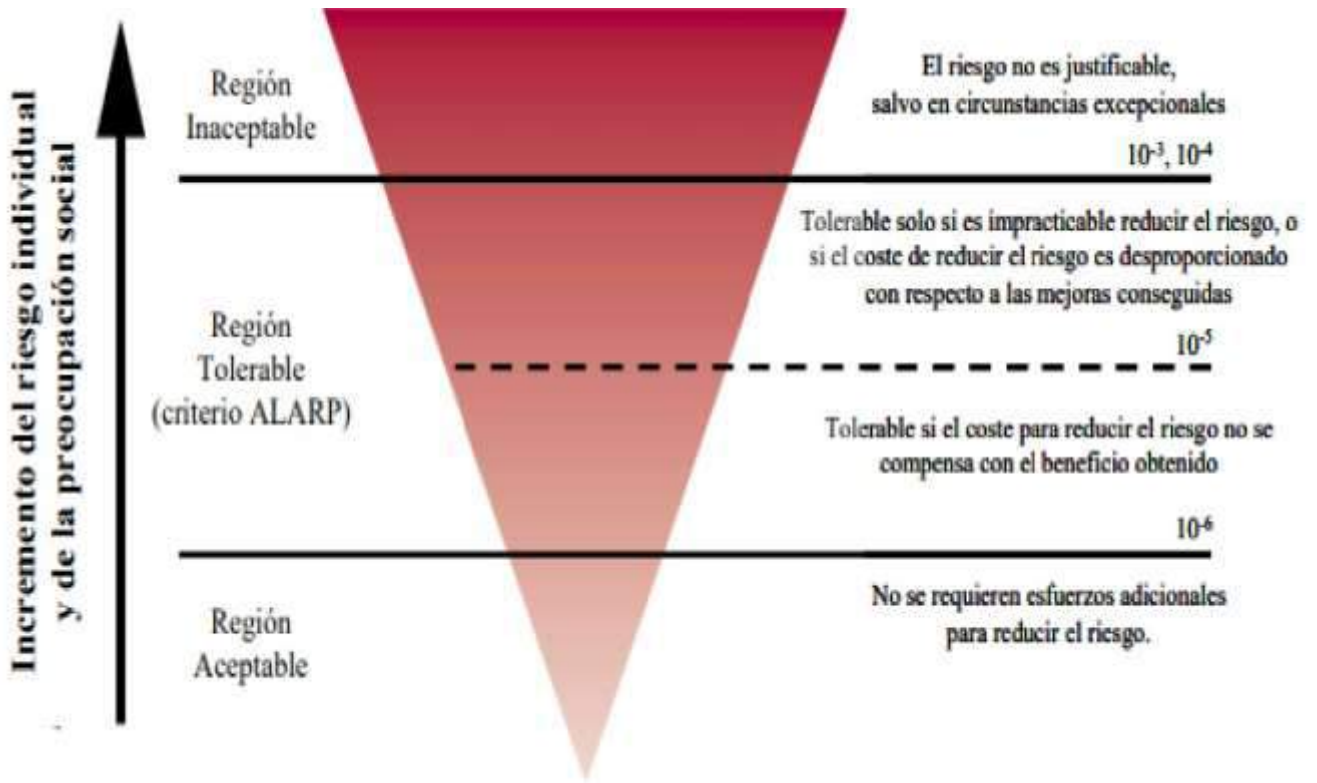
Incremento del riesgo individual y de la preocupación social

Región Inaceptable

El riesgo no es justificable, salvo en circunstancias excepcionales

$10^{-3}$, $10^{-4}$

Tolerable solo si es impracticable reducir el riesgo, o si el coste de reducir el riesgo es desproporcionado con respecto a las mejoras conseguidas

Región Tolerable (criterio ALARP)

$10^{-5}$

Tolerable si el coste para reducir el riesgo no se compensa con el beneficio obtenido

$10^{-6}$

Región Aceptable

No se requieren esfuerzos adicionales para reducir el riesgo.